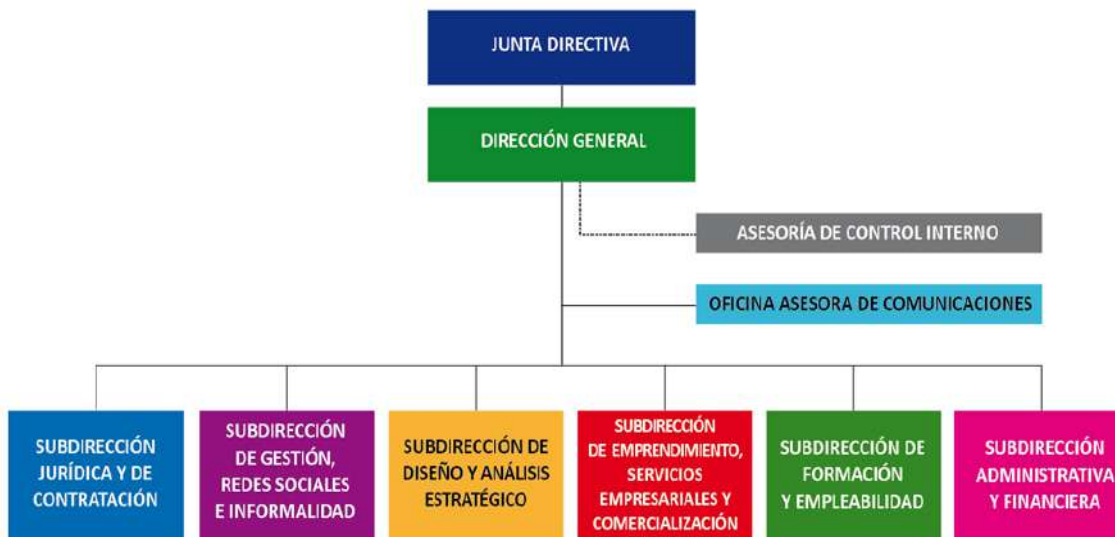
JUNTA DIRECTIVA

DIRECCIÓN GENERAL

ASESORÍA DE CONTROL INTERNO

OFICINA ASESORA DE COMUNICACIONES

SUBDIRECCIÓN JURÍDICA Y DE CONTRATACIÓN

SUBDIRECCIÓN DE GESTIÓN, REDES SOCIALES E INFORMALIDAD

SUBDIRECCIÓN DE DISEÑO Y ANÁLISIS ESTRATÉGICO

SUBDIRECCIÓN DE EMPRENDIMIENTO, SERVICIOS EMPRESARIALES Y COMERCIALIZACIÓN

SUBDIRECCIÓN DE FORMACIÓN Y EMPLEABILIDAD

SUBDIRECCIÓN ADMINISTRATIVA Y FINANCIERA